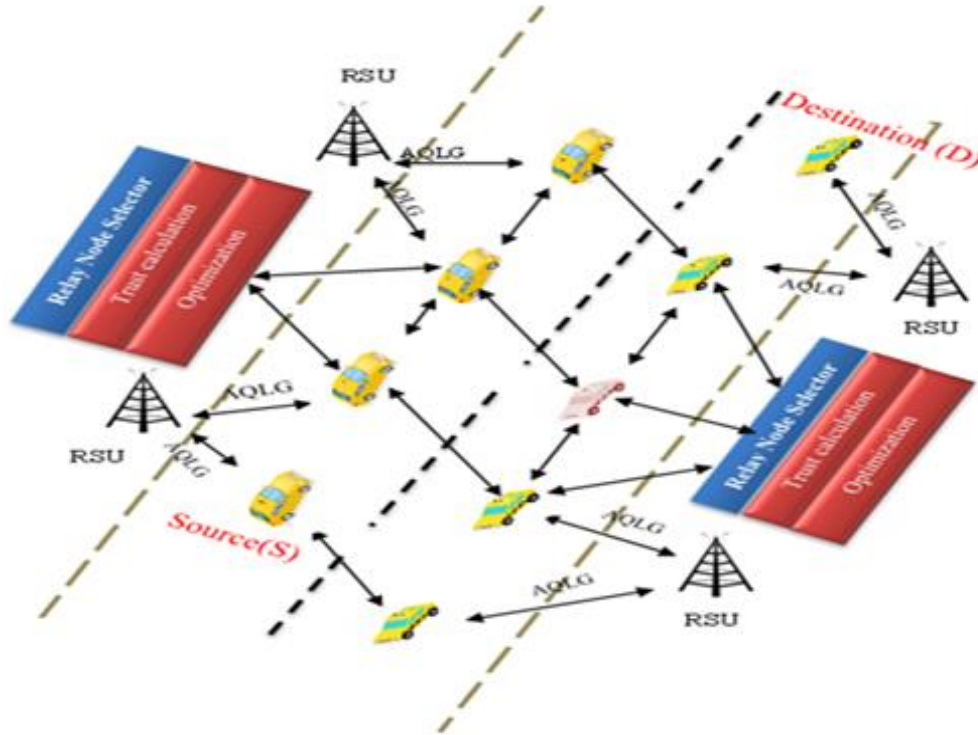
RSU

AQLG

AQLG

Destination (D)

AQLG

Relay Node Selector

Trust calculation

Optimization

AQLG

RSU

AQLG

RSU

AQLG

Relay Node Selector

Trust calculation

Optimization

Source(S)

AQLG

AQLG

RSU